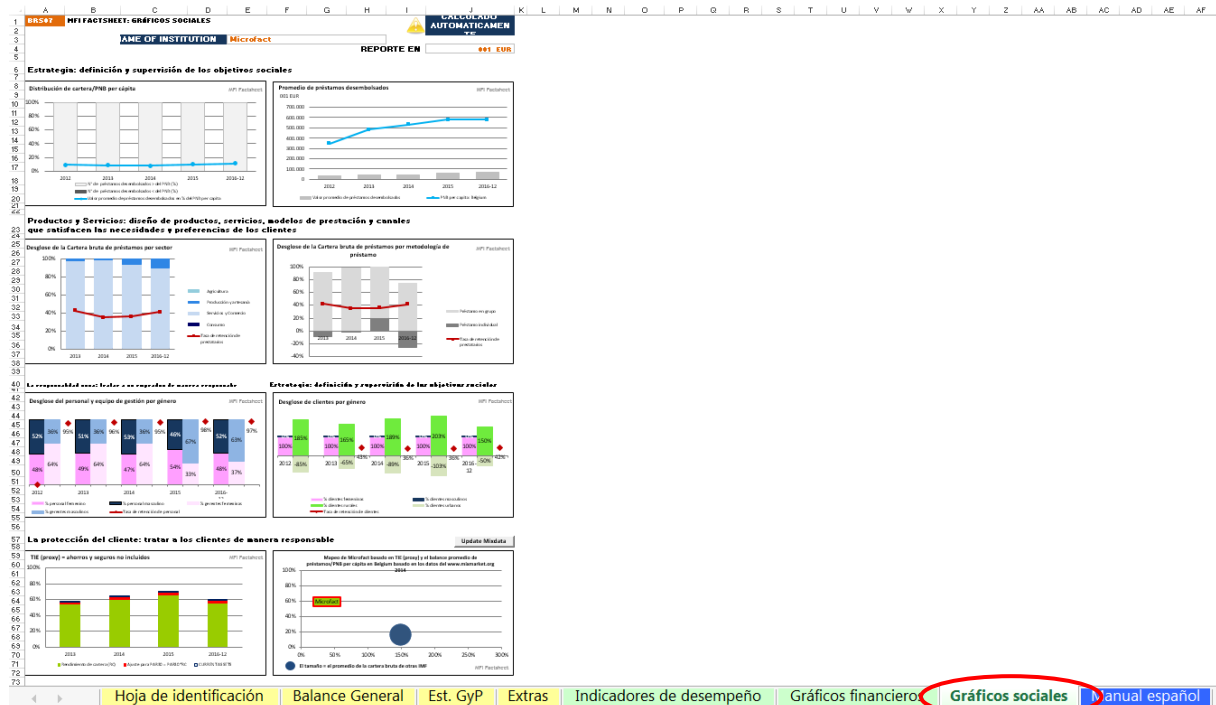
A B C D E F G H I J K L M N O P Q R S T U V W X Y Z AA AB AC AD AE AF

BRS07 MFI FACTSHEET: GRÁFICOS SOCIALES

CALCULADO AUTOMATICAMENTE

AME OF INSTITUTION Microfact

REPORTE EN 001_EUR

Estrategia: definición y supervisión de los objetivos sociales

Distribución de cartera/PNB per cápita

MFI Factsheet

100% 80% 60% 40% 20% 0%

2012 2013 2014 2015 2016-12

Promedio de préstamos desembolsados

MFI Factsheet

001 EUR

700 000 600 000 500 000 400 000 300 000 200 000 100 000 0

2012 2013 2014 2015 2016-12

Valor promedio de préstamos desembolsados

PNB per cápita: Belgium

Productos y Servicios: diseño de productos, servicios, modelos de prestación y canales que satisfacen las necesidades y preferencias de los clientes

Desglose de la Cartera bruta de préstamos por sector

MFI Factsheet

100% 80% 60% 40% 20% 0%

2013 2014 2015 2016-12

Agricultura

Producción y artesanía

Servicios y Comercio

Consumo

Tasa de retención de prestatarios

Desglose de la Cartera bruta de préstamos por metodología de préstamo

MFI Factsheet

100% 80% 60% 40% 20% 0% -20% -40%

2013 2014 2015 2016-12

Préstamos en grupo

Préstamos individual

Tasa de retención de prestatarios

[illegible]

Estrategia: definición y supervisión de los objetivos sociales

Desglose del personal y equipo de gestión por género

MFI Factsheet

52% 36% 95% 51% 36% 96% 53% 36% 95% 46% 67% 98% 52% 63% 97%

48% 64% 49% 64% 47% 64% 54% 33% 48% 37%

2012 2013 2014 2015 2016-12

% personal femenino

% personal masculino

% gerentes femeninos

% gerentes masculinos

Tasa de retención personal

Desglose de clientes por género

MFI Factsheet

185% 165% 189% 203% 150%

100% 100% 100% 100% 100% 100%

-85% -65% -43% -89% 36% -103% 36% -50% 42%

2012 2013 2014 2015 2016-12

% clientes femeninos

% clientes masculinos

% clientes sociales

% clientes urbanos

Tasa de retención de clientes

La protección del cliente: tratar a los clientes de manera responsable

Update Mixdata

TIE (proxy) = ahorros y seguros no incluidos

MFI Factsheet

100% 80% 60% 40% 20% 0%

2013 2014 2015 2016-12

Rendimiento de cartera (%)

Ajuste para PAR30 + PARETTIC

CURSOS TAXATB

Mapeo de Microfact basado en TIE (proxy) y el balance promedio de préstamos/PNB per cápita en Belgium basado en los datos del www.mixmarket.org

2014

100% 80% 60% 40% 20% 0%

Microfact

0% 50% 100% 150% 200% 250% 300%

El tamaño = el promedio de la cartera bruta de otras IMF

MFI Factsheet

Hoja de identificación Balance General Est. GyP Extras Indicadores de desempeño Gráficos financieros Gráficos sociales Manual español